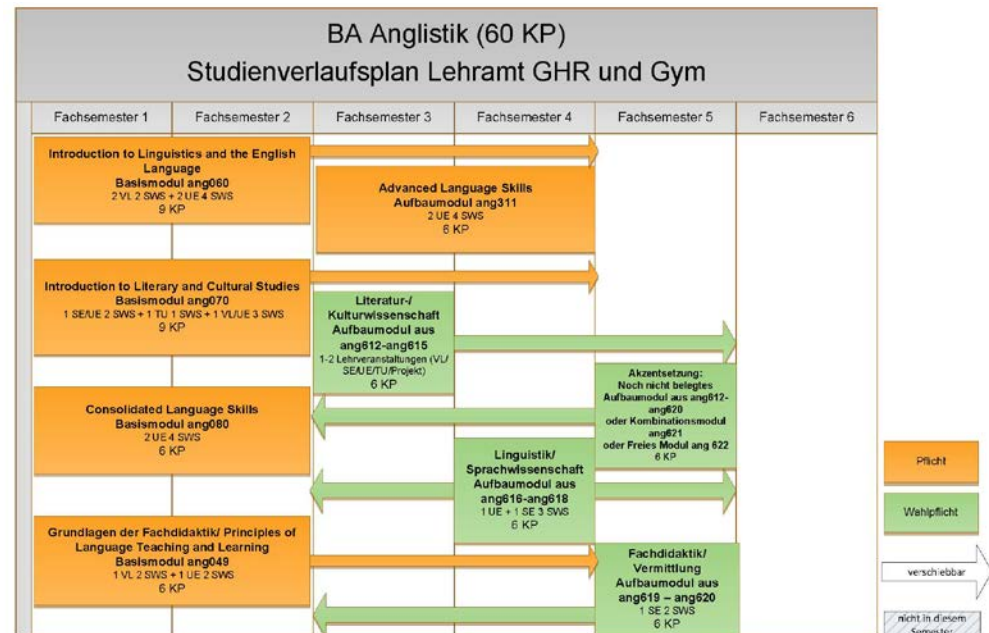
BA Anglistik (60 KP)
Studienverlaufsplan Lehramt GHR und Gym

Fachsemester 1
Fachsemester 2
Fachsemester 3
Fachsemester 4
Fachsemester 5
Fachsemester 6

Introduction to Linguistics and the English Language
Basismodul ang060
2 VL 2 SWS + 2 UE 4 SWS
9 KP

Advanced Language Skills
Aufbaumodul ang311
2 UE 4 SWS
6 KP

Introduction to Literary and Cultural Studies
Basismodul ang070
1 SE/UE 2 SWS + 1 TU 1 SWS + 1 VL/UE 3 SWS
9 KP

Literatur-/ Kulturwissenschaft
Aufbaumodul aus ang612-ang615
1-2 Lehrveranstaltungen (VL/ SE/UE/TU/Projekt)
6 KP

Akzentsetzung:
Noch nicht belegtes Aufbaumodul aus ang612-ang620
oder Kombinationsmodul ang621
oder Freies Modul ang 622
6 KP

Consolidated Language Skills
Basismodul ang080
2 UE 4 SWS
6 KP

Linguistik/ Sprachwissenschaft
Aufbaumodul aus ang616-ang618
1 UE + 1 SE 3 SWS
6 KP

Grundlagen der Fachdidaktik/ Principles of Language Teaching and Learning
Basismodul ang049
1 VL 2 SWS + 1 UE 2 SWS
6 KP

Fachdidaktik/ Vermittlung
Aufbaumodul aus ang619 – ang620
1 SE 2 SWS
6 KP

Pflicht
Wahlpflicht
verschiebbar
nicht in diesem Semester